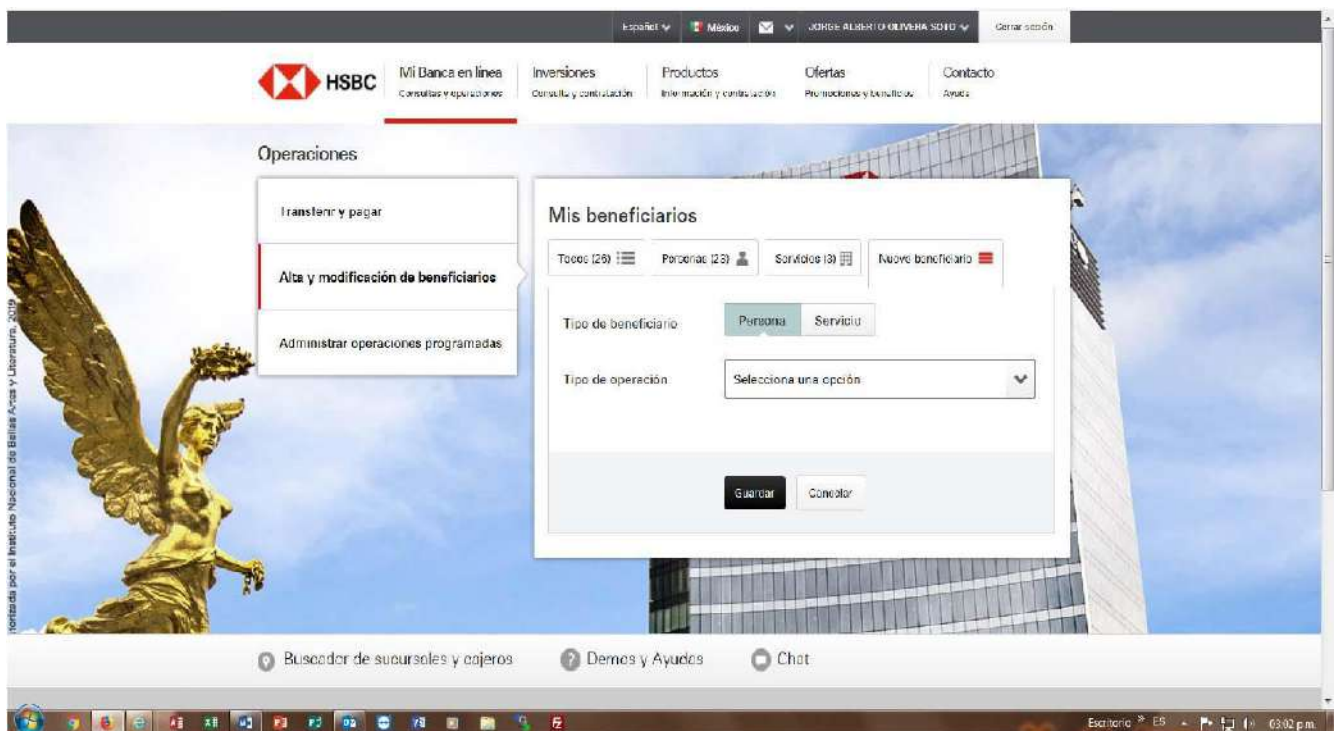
Español México JORGE ALBERTO OLIVERA SOTO Cerrar sesión

HSBC

Mi Banca en línea
Consultas y operaciones

Inversiones
Consulta y contratación

Productos
Información y contratación

Ofertas
Promociones y beneficios

Contacto
Ayuda

Operaciones

Transferir y pagar

Alta y modificación de beneficiarios

Administrar operaciones programadas

Mis beneficiarios

Todos (26) Personas (23) Servicios (3) Nuevo beneficiario

Tipo de beneficiario Persona Servicio

Tipo de operación Selecciona una opción

Guardar Cancelar

Autorizada por el Instituto Nacional de Bellas Artes y Literatura, 2019

Buscador de sucursales y cajeros Demos y Ayudas Chat

Escritorio ES 03:02 p.m.